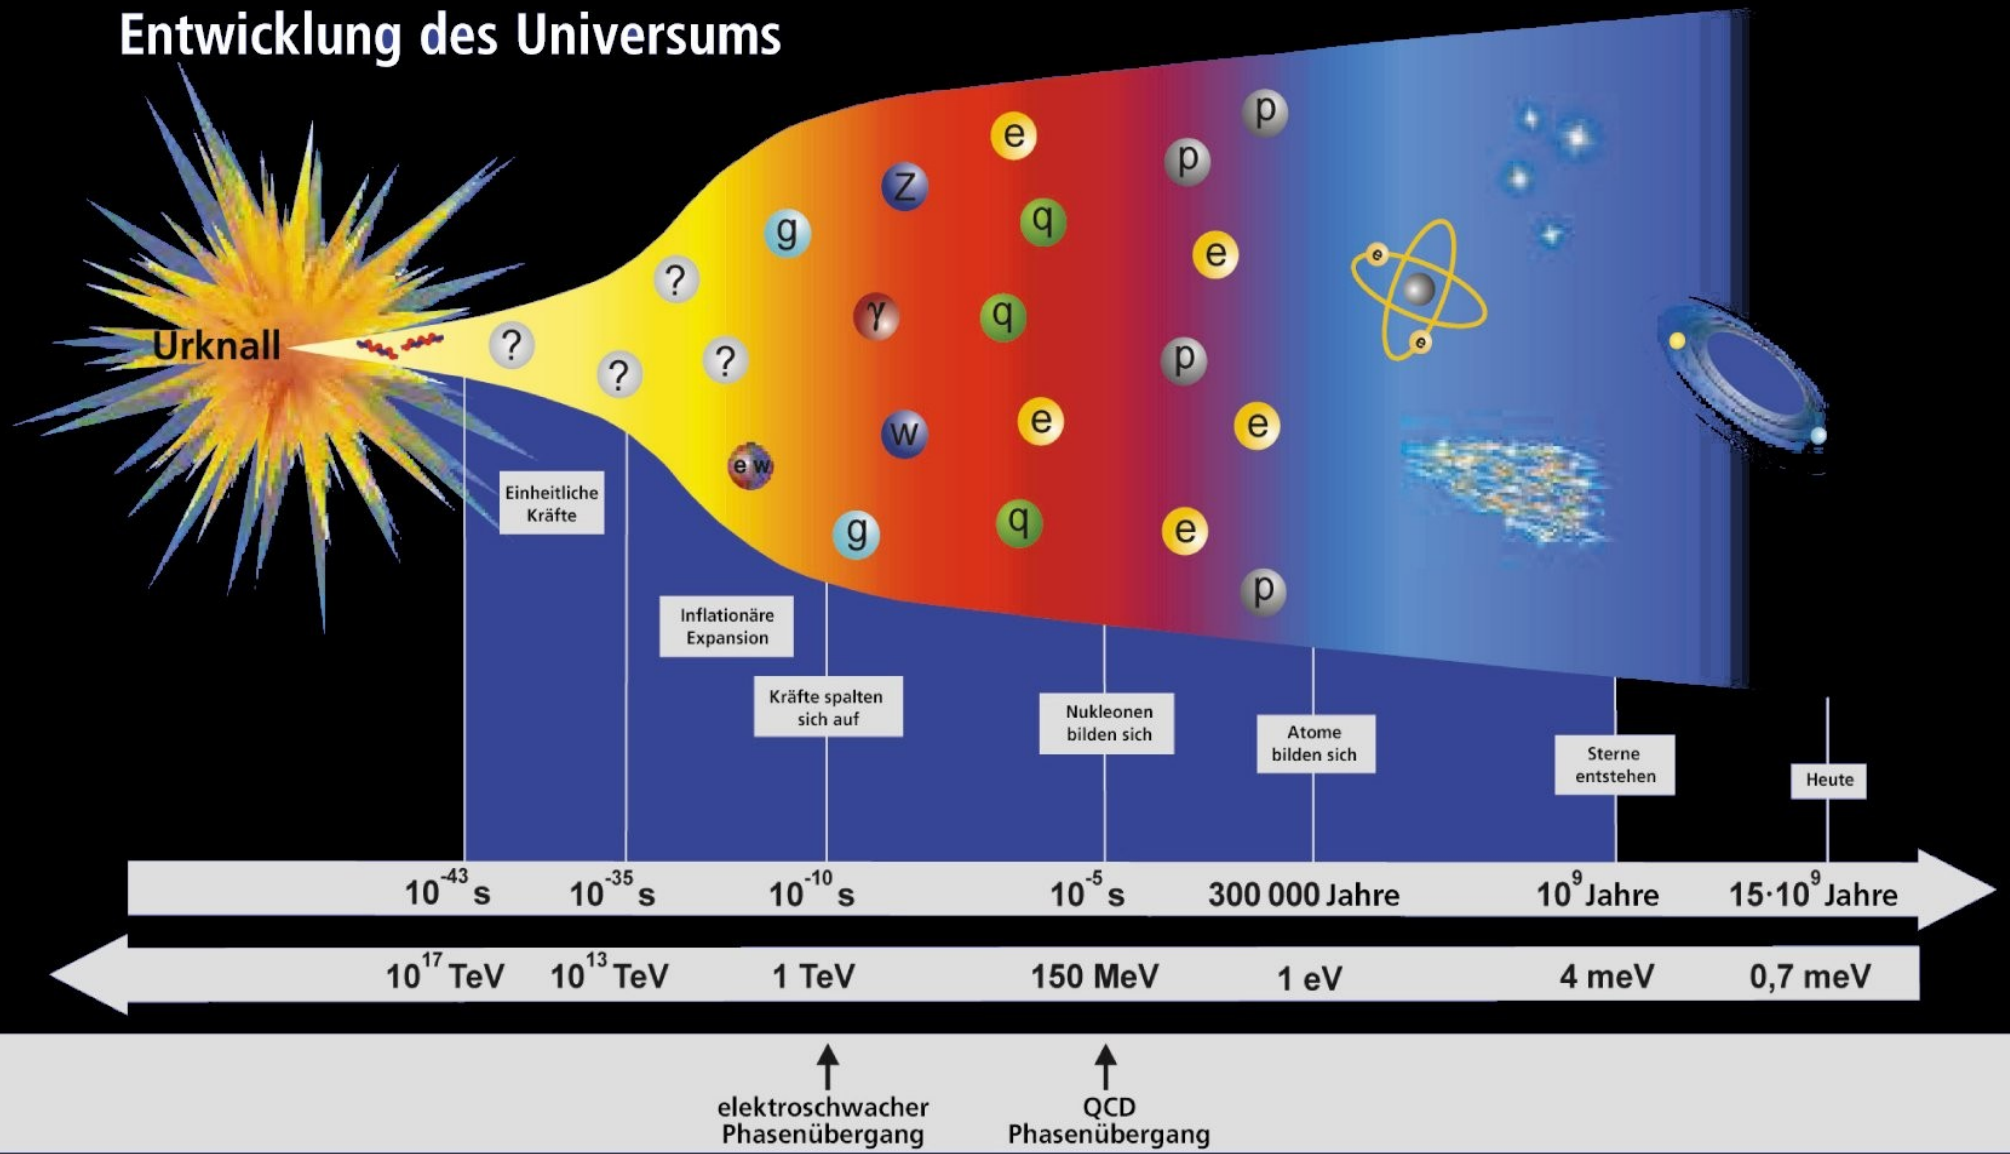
Entwicklung des Universums

Urknall

?
?
?
?
?

g
Z
e
p
p
q
e
γ
q
p
e
e
w
e w
g
q
e
p

e
e

Einheitliche Kräfte

Inflationäre Expansion

Kräfte spalten sich auf

Nukleonen bilden sich

Atome bilden sich

Sterne entstehen

Heute

$10^{-43}$ s   $10^{-35}$ s   $10^{-10}$ s   $10^{-5}$ s   300 000 Jahre   $10^{9}$ Jahre   $15 \cdot 10^{9}$ Jahre

$10^{17}$ TeV   $10^{13}$ TeV   1 TeV   150 MeV   1 eV   4 meV   0,7 meV

elektroschwacher Phasenübergang

QCD Phasenübergang